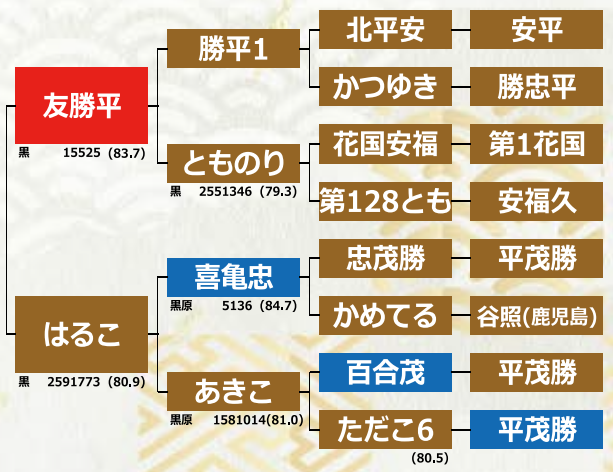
友勝平
黒 15525 (83.7)

勝平1

北平安

安平

かつゆき

勝忠平

とものり
黒 2551346 (79.3)

花国安福

第1花国

第128とも

安福久

はるこ
黒 2591773 (80.9)

喜亀忠
黒原 5136 (84.7)

忠茂勝

平茂勝

かめてる

谷照(鹿児島)

あきこ
黒原 1581014(81.0)

百合茂

平茂勝

ただこ6
(80.5)

平茂勝